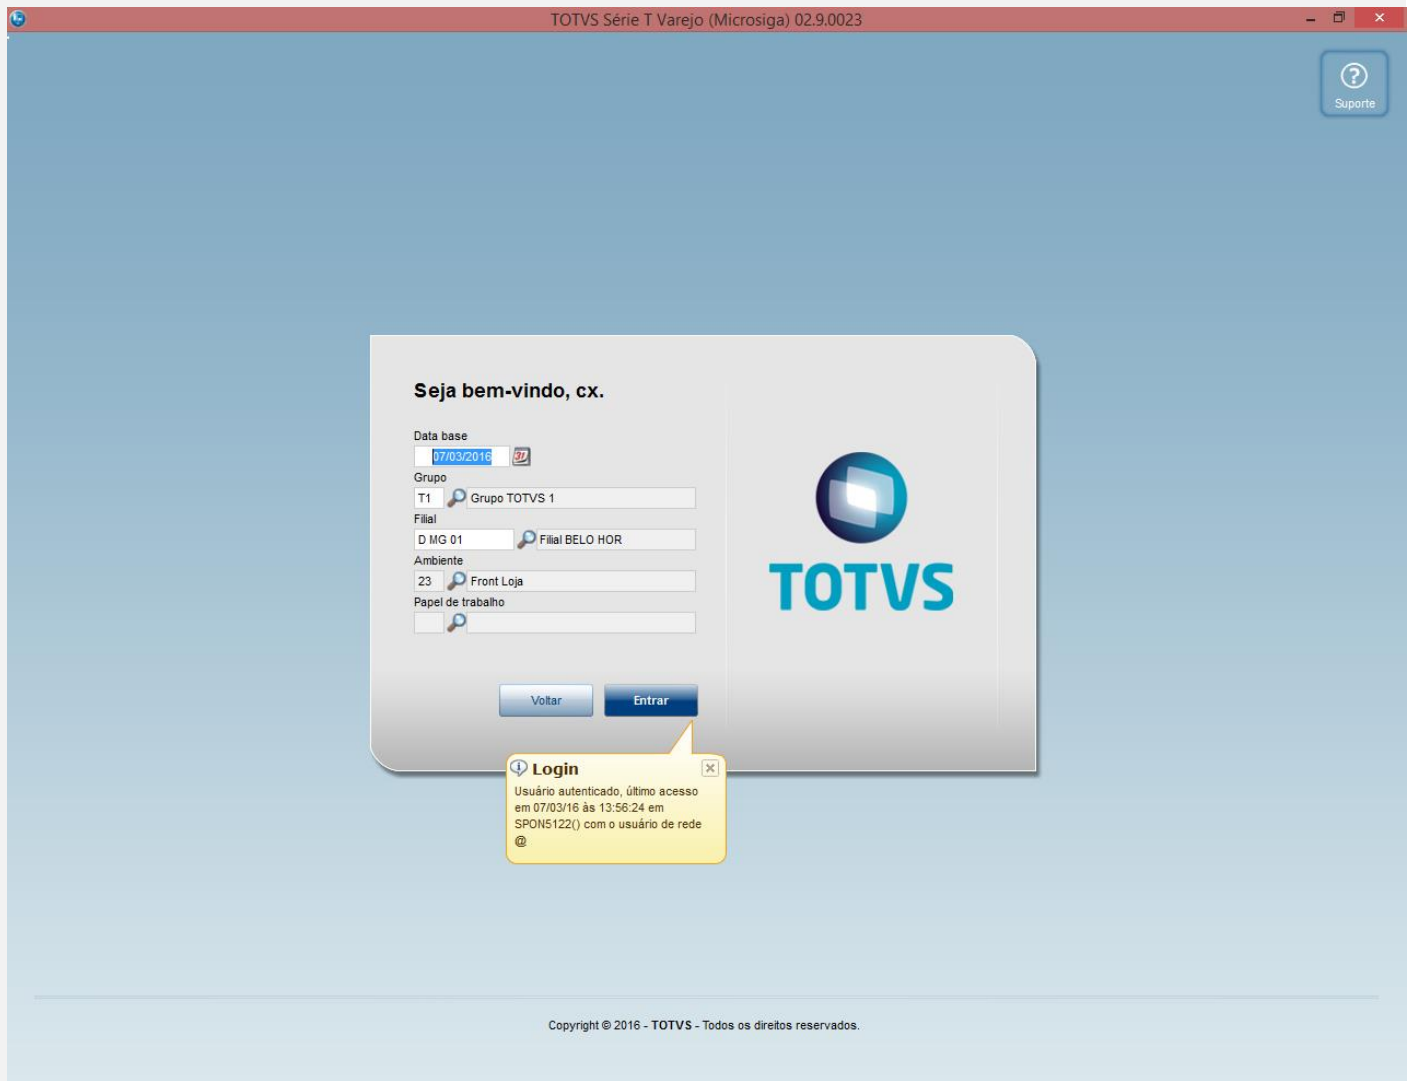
TOTVS Série T Varejo (Microsiga) 02.9.0023

Suporte

Seja bem-vindo, cx.

Data base
07/03/2016

Grupo
T1 Grupo TOTVS 1

Filial
D MG 01 Filial BELO HOR

Ambiente
23 Front Loja

Papel de trabalho

Voltar
Entrar

TOTVS

Login
Usuário autenticado, último acesso em 07/03/16 às 13:56:24 em SPON5122() com o usuário de rede @

Copyright © 2016 - TOTVS - Todos os direitos reservados.